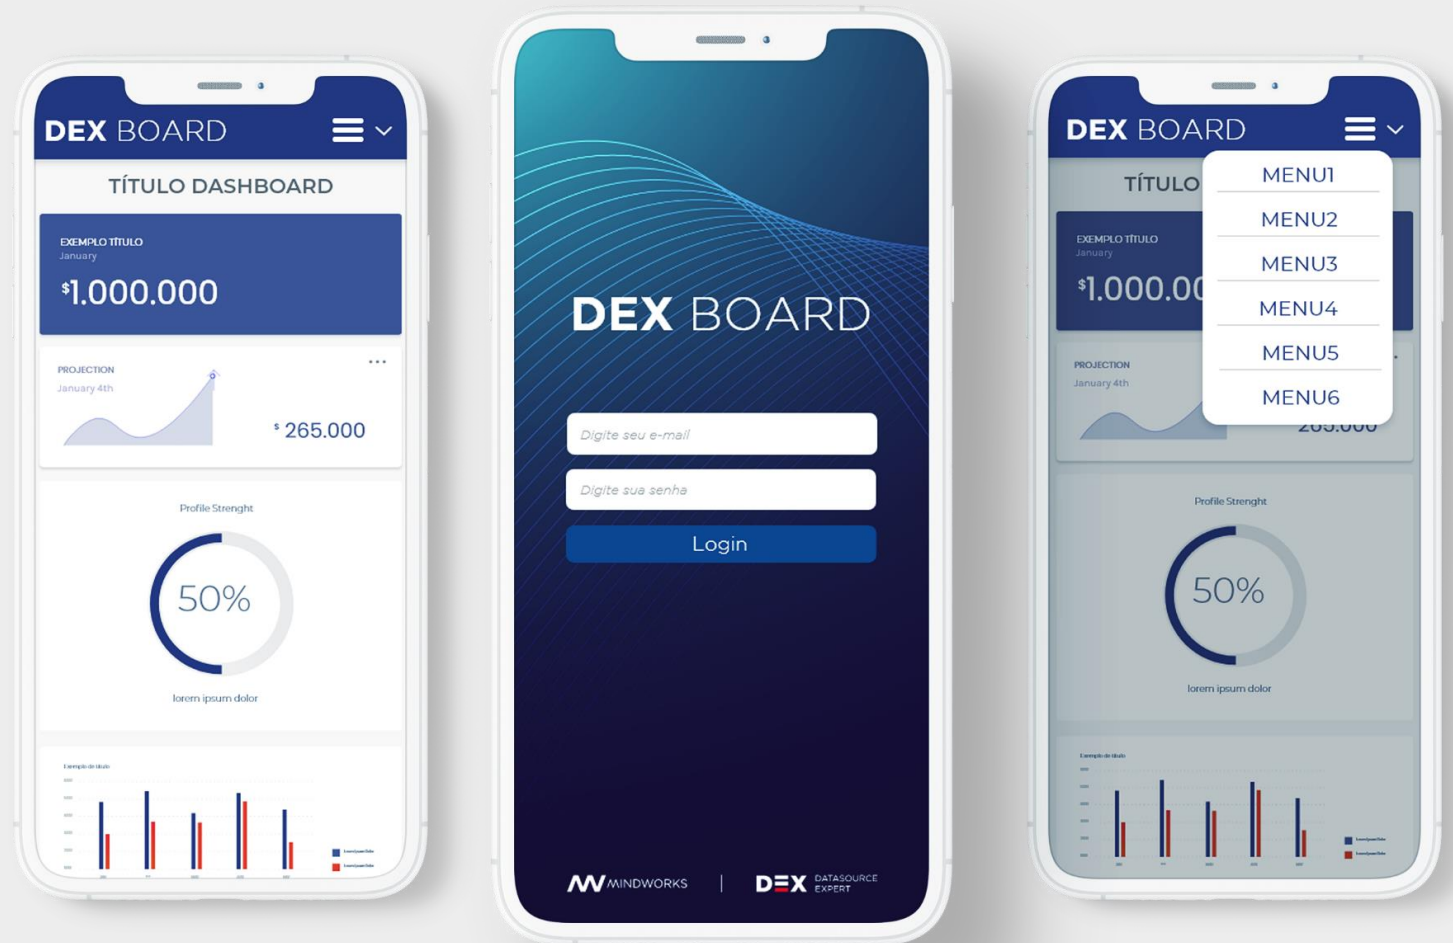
DEX BOARD

TÍTULO DASHBOARD

EXEMPLO TÍTULO
January
$1.000.000

PROJECTION
January 4th
...
$ 265.000

Profile Strenght
50%
lorem ipsum dolor

Exemplo de título
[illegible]

DEX BOARD

Digite seu e-mail
Digite sua senha
Login

MINDWORKS | DEX DATASOURCE EXPERT

DEX BOARD

TÍTULO

MENU1
MENU2
MENU3
MENU4
MENU5
MENU6

EXEMPLO TÍTULO
January
$1.000.00

PROJECTION
January 4th
265.000

Profile Strenght
50%
lorem ipsum dolor

Exemplo de título
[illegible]